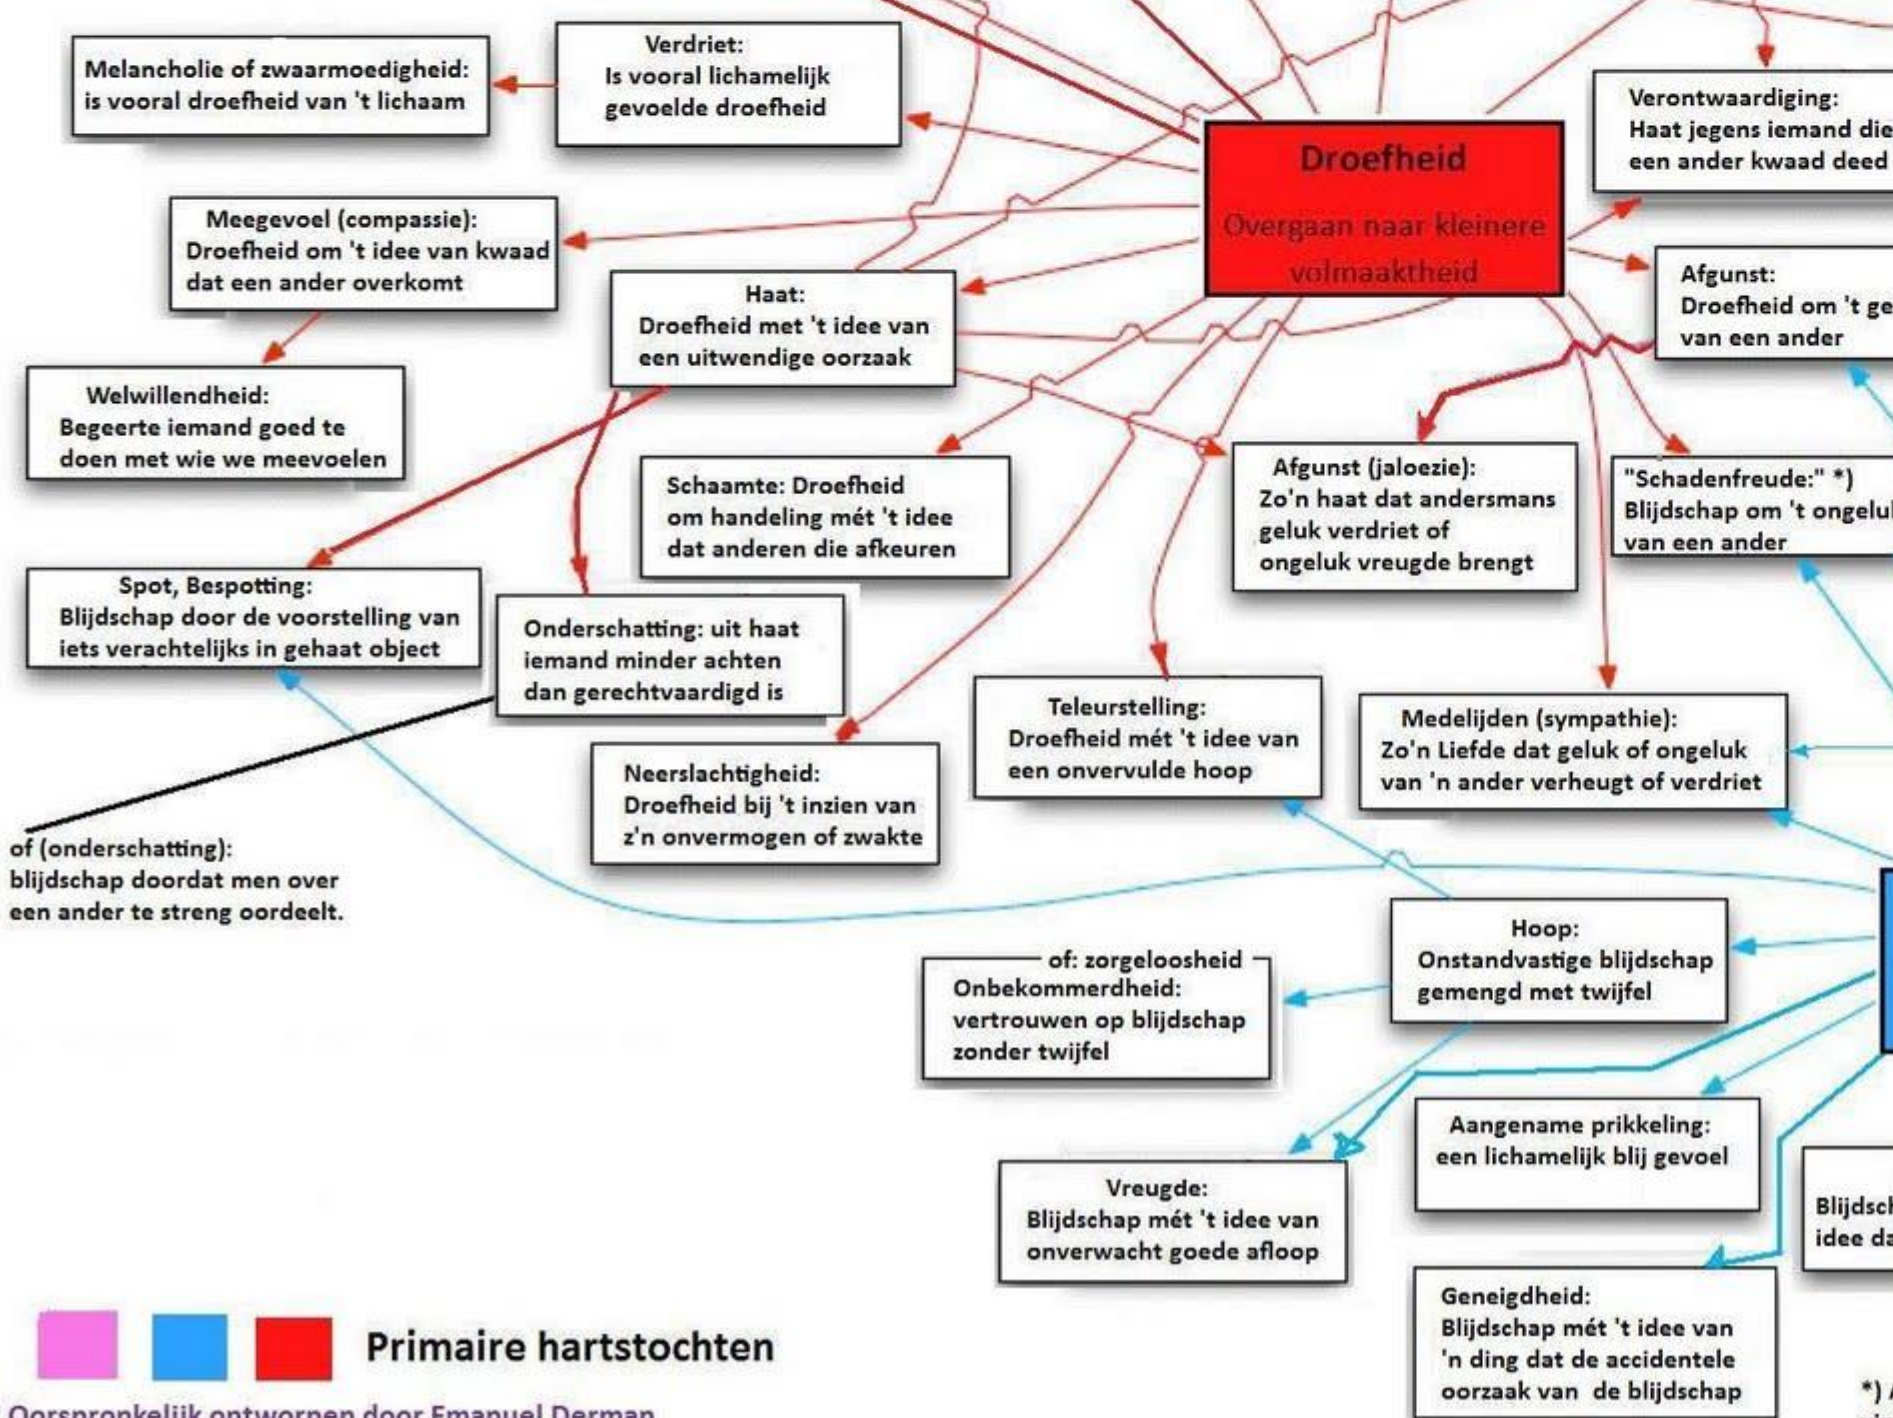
Melancholie of zwaarmoedigheid: is vooral droefheid van 't lichaam

Verdriet: Is vooral lichamelijk gevoelde droefheid

Verontwaardiging: Haat jegens iemand die een ander kwaad deed

Droefheid

Overgaan naar kleinere volmaaktheid

Meegevoel (compassie): Droefheid om 't idee van kwaad dat een ander overkomt

Haat: Droefheid met 't idee van een uitwendige oorzaak

Afgunst: Droefheid om 't ge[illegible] van een ander

Welwillendheid: Begeerte iemand goed te doen met wie we meevoelen

Schaamte: Droefheid om handeling mét 't idee dat anderen die afkeuren

Afgunst (jaloezie): Zo'n haat dat andersmans geluk verdriet of ongeluk vreugde brengt

"Schadenfreude:" *) Blijdschap om 't ongelu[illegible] van een ander

Spot, Bespotting: Blijdschap door de voorstelling van iets verachtelijks in gehaat object

Onderschatting: uit haat iemand minder achten dan gerechtvaardigd is

Teleurstelling: Droefheid mét 't idee van een onvervulde hoop

Medelijden (sympathie): Zo'n Liefde dat geluk of ongeluk van 'n ander verheugt of verdriet

Neerslachtigheid: Droefheid bij 't inzien van z'n onvermogen of zwakte

of (onderschatting): blijdschap doordat men over een ander te streng oordeelt.

of: zorgeloosheid
Onbekommerdheid: vertrouwen op blijdschap zonder twijfel

Hoop: Onstandvastige blijdschap gemengd met twijfel

Aangename prikkeling: een lichamelijk blij gevoel

Vreugde: Blijdschap mét 't idee van onverwacht goede afloop

Blijdsch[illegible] idee da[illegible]

Geneigdheid: Blijdschap mét 't idee van 'n ding dat de accidentele oorzaak van de blijdschap

Primaire hartstochten

*) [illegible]

Oorspronkelijk ontworpen door Emanuel Derman